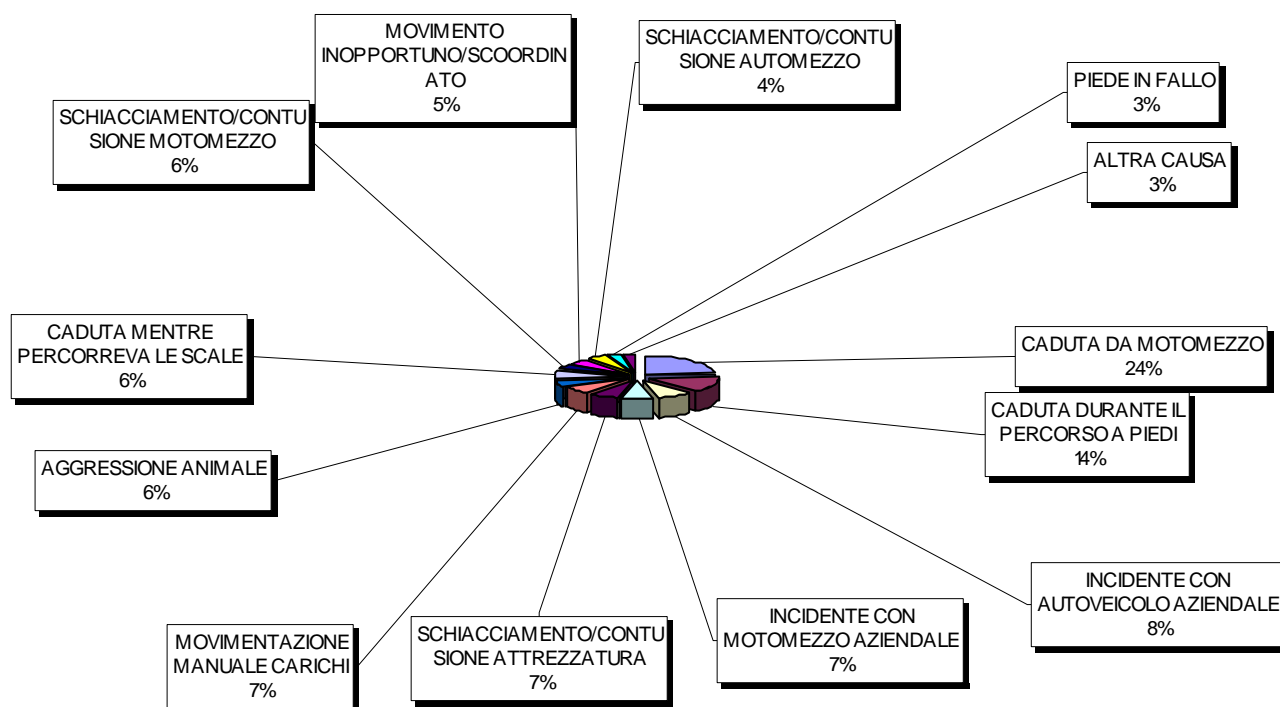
MOVIMENTO INOPPORTUNO/SCOORDINATO
5%

SCHIACCIAMENTO/CONTUSIONE AUTOMEZZO
4%

PIEDE IN FALLO
3%

SCHIACCIAMENTO/CONTUSIONE MOTOMEZZO
6%

ALTRA CAUSA
3%

CADUTA MENTRE PERCORREVA LE SCALE
6%

CADUTA DA MOTOMEZZO
24%

CADUTA DURANTE IL PERCORSO A PIEDI
14%

AGGRESSIONE ANIMALE
6%

INCIDENTE CON AUTOVEICOLO AZIENDALE
8%

INCIDENTE CON MOTOMEZZO AZIENDALE
7%

SCHIACCIAMENTO/CONTUSIONE ATTREZZATURA
7%

MOVIMENTAZIONE MANUALE CARICHI
7%